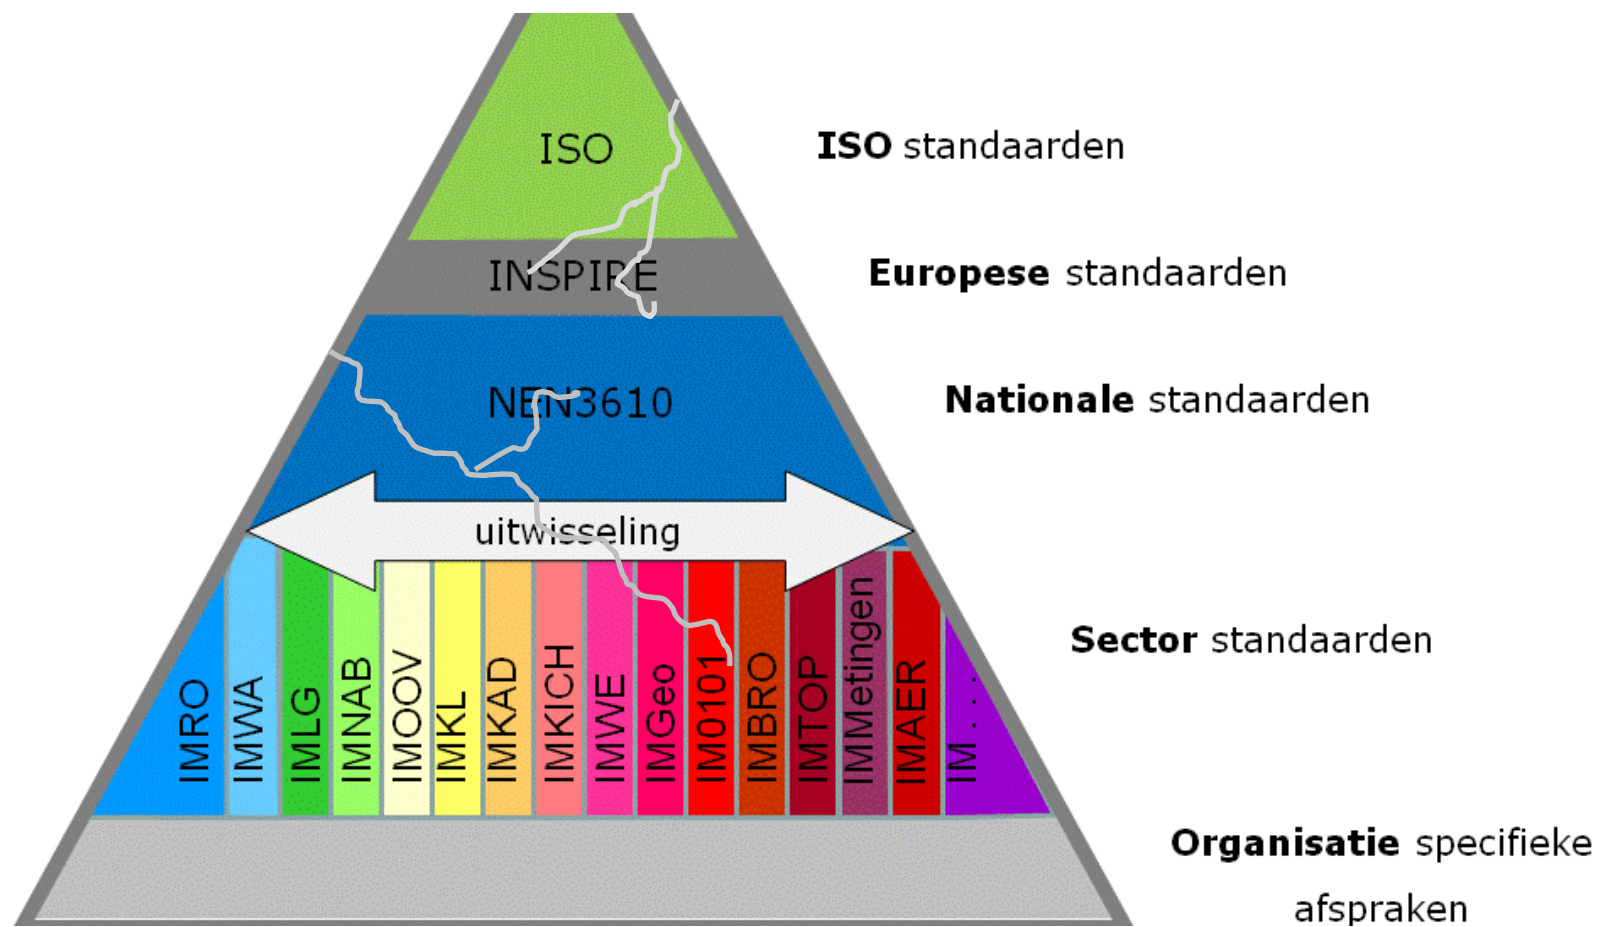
ISO

INSPIRE

NEN3610

uitwisseling

IMRO

IMWA

IMLG

IMNAB

IMOOV

IMKL

IMKAD

IMKICH

IMWE

IMGeo

IM0101

IMBRO

IMTOP

IMMetingen

IMAER

IM . . .

**ISO** standaarden

**Europese** standaarden

**Nationale** standaarden

**Sector** standaarden

**Organisatie** specifieke afspraken